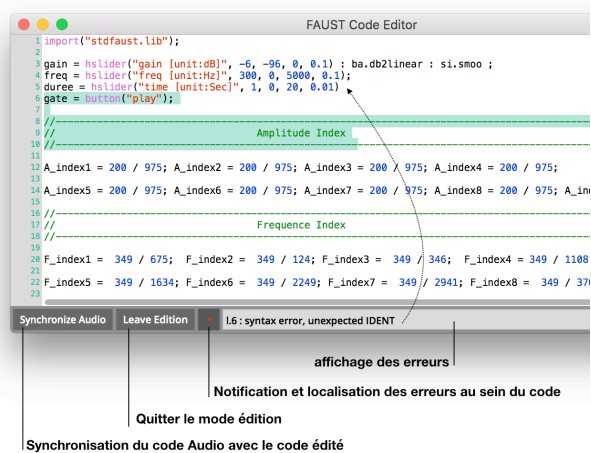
FAUST Code Editor

1 import("stdfaust.lib");
2
3 gain = hslider("gain [unit:dB]", -6, -96, 0, 0.1) : ba.db2linear : si.smoo ;
4 freq = hslider("freq [unit:Hz]", 300, 0, 5000, 0.1);
5 duree = hslider("time [unit:Sec]", 1, 0, 20, 0.01)
6 gate = button("play");
7
8 //-----------------------------------------------------------------------
9 //                    Amplitude Index
10 //-----------------------------------------------------------------------
11
12 A_index1 = 200 / 975; A_index2 = 200 / 975; A_index3 = 200 / 975; A_index4 = 200 / 975;
13
14 A_index5 = 200 / 975; A_index6 = 200 / 975; A_index7 = 200 / 975; A_index8 = 200 / 975; A_in
15
16 //-----------------------------------------------------------------------
17 //                    Frequence Index
18 //-----------------------------------------------------------------------
19
20 F_index1 = 349 / 675; F_index2 = 349 / 124; F_index3 = 349 / 346; F_index4 = 349 / 1108
21
22 F_index5 = 349 / 1634; F_index6 = 349 / 2249; F_index7 = 349 / 2941; F_index8 = 349 / 370
23

Synchronize Audio | Leave Edition | l.6 : syntax error, unexpected IDENT

affichage des erreurs

Notification et localisation des erreurs au sein du code

Quitter le mode édition

Synchronisation du code Audio avec le code édité